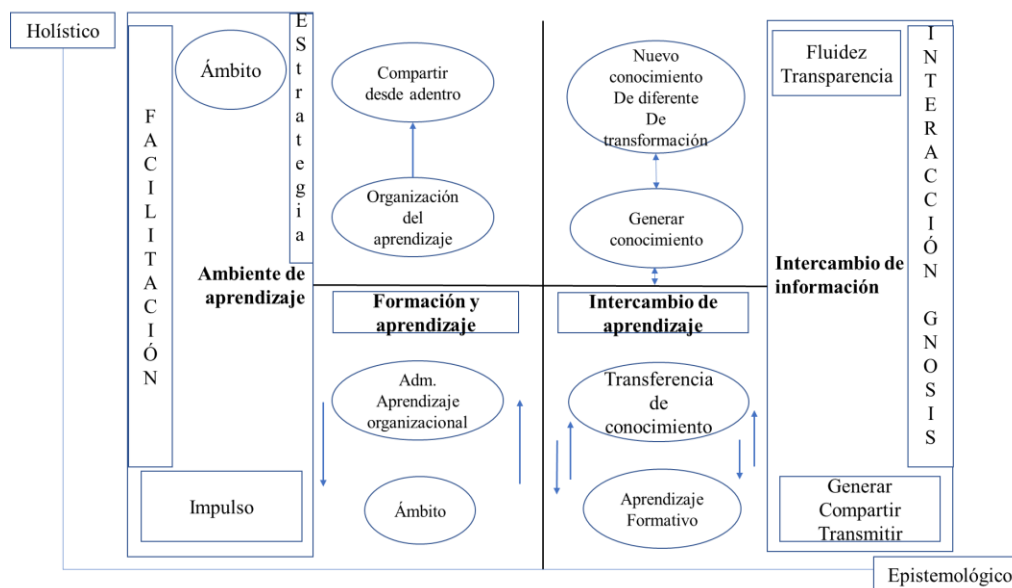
Holístico

FACILITACIÓN

Ámbito

Estrategia

Ambiente de aprendizaje

Impulso

Compartir desde adentro

Organización del aprendizaje

Formación y aprendizaje

Adm. Aprendizaje organizacional

Ámbito

Nuevo conocimiento De diferente De transformación

Generar conocimiento

Intercambio de aprendizaje

Transferencia de conocimiento

Aprendizaje Formativo

Fluidez Transparencia

INTERACCIÓN GNOSIS

Intercambio de información

Generar Compartir Transmitir

Epistemológico